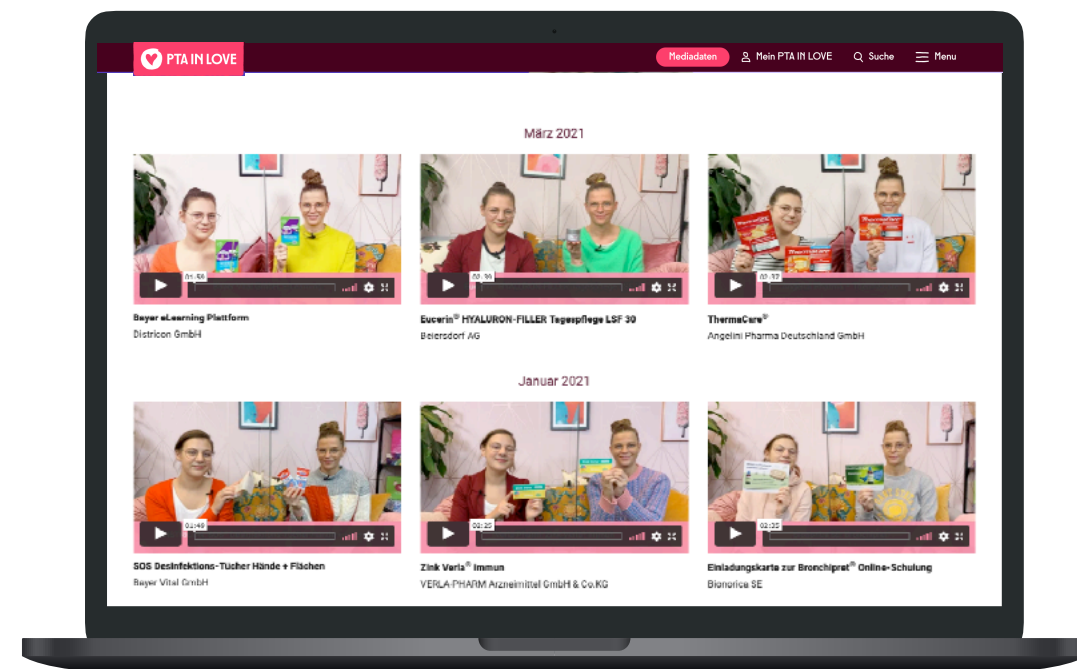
PTA IN LOVE

Mediadaten

Mein PTA IN LOVE

Suche

Menu

März 2021

01:56

Bayer eLearning Plattform

Districon GmbH

03:36

Eucerin® HYALURON-FILLER Tagespflege LSF 30

Beiersdorf AG

02:32

ThermaCare®

Angelini Pharma Deutschland GmbH

Januar 2021

01:46

SOS Desinfektions-Tücher Hände + Flächen

Bayer Vital GmbH

02:25

Zink Verla® Immun

VERLA-PHARM Arzneimittel GmbH & Co.KG

02:25

Einladungskarte zur Bronchipret® Online-Schulung

Bionorica SE